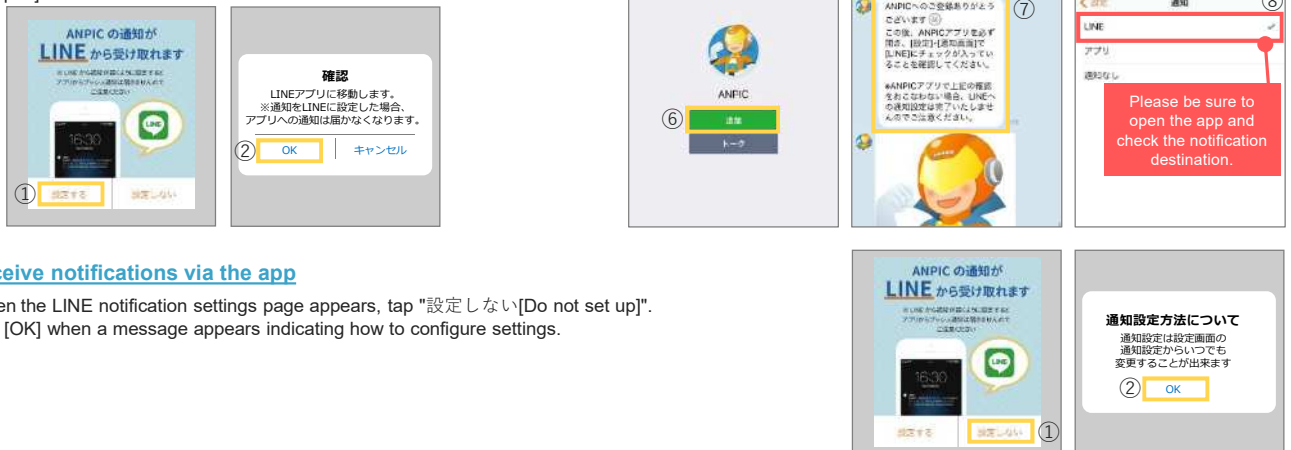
ANPIC の通知が
LINE から受け取れます
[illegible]
16:30
① 設定する
設定しない

確認
LINEアプリに移動します。
※通知をLINEに設定した場合、アプリへの通知は届かなくなります。
② OK
キャンセル

ANPIC
⑥ 追加
トーク

ANPICへのご登録ありがとうございます
この後、ANPICアプリを必ず開き、[設定]-[通知画面]で[LINE]にチェックが入っていることを確認してください。
※ANPICアプリで上記の確認をおこなわない場合、LINEへの通知設定は完了いたしませんのでご注意ください。
⑦

< 設定
通知
⑧
LINE
アプリ
通知なし
Please be sure to open the app and check the notification destination.

ceive notifications via the app
en the LINE notification settings page appears, tap "設定しない[Do not set up]".
[OK] when a message appears indicating how to configure settings.

ANPIC の通知が
LINE から受け取れます
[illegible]
16:30
設定する
設定しない ①

通知設定方法について
通知設定は設定画面の
通知設定からいつでも
変更することが出来ます
② OK